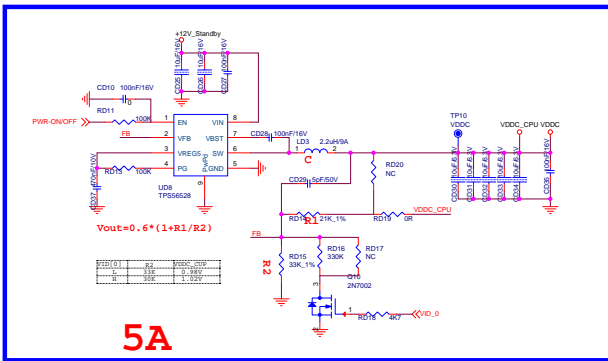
+12V_Standby

CD25 10uF/16V
CD26 10uF/16V
CD27 100nF/16V

CD10 100nF/16V
0

RD11
PWR-ON/OFF
100K
EN
VIN
8
1
FB
2
VFB
VBST
7
CD28 100nF/16V
LD3 2.2uH/9A
1 2
3
VREG5
SW
6
CD37 470nF/10V
RD13 100K
4
PG
GND
5
PwPd
9
UD8
TPS56528
C
CD29 5pF/50V

RD20
NC

TP10
VDDC
VDDC_CPU VDDC

CD30 10uF/6.3V
CD31 10uF/6.3V
CD32 10uF/6.3V
CD33 10uF/6.3V
CD34 10uF/6.3V
CD35 100nF/16V

RD14 21K_1%
R1
RD19 0R
VDDC_CPU

Vout=0.6*(1+R1/R2)

FB
R2
RD15 33K_1%
RD16 330K
RD17 NC
Q10 2N7002
3
1
2
RD18 4K7
VID_0

| VID[0] | R2 | VDDC_CHIP |
|---|---|---|
| L | 33K | 0.98V |
| H | 30K | 1.02V |

5A